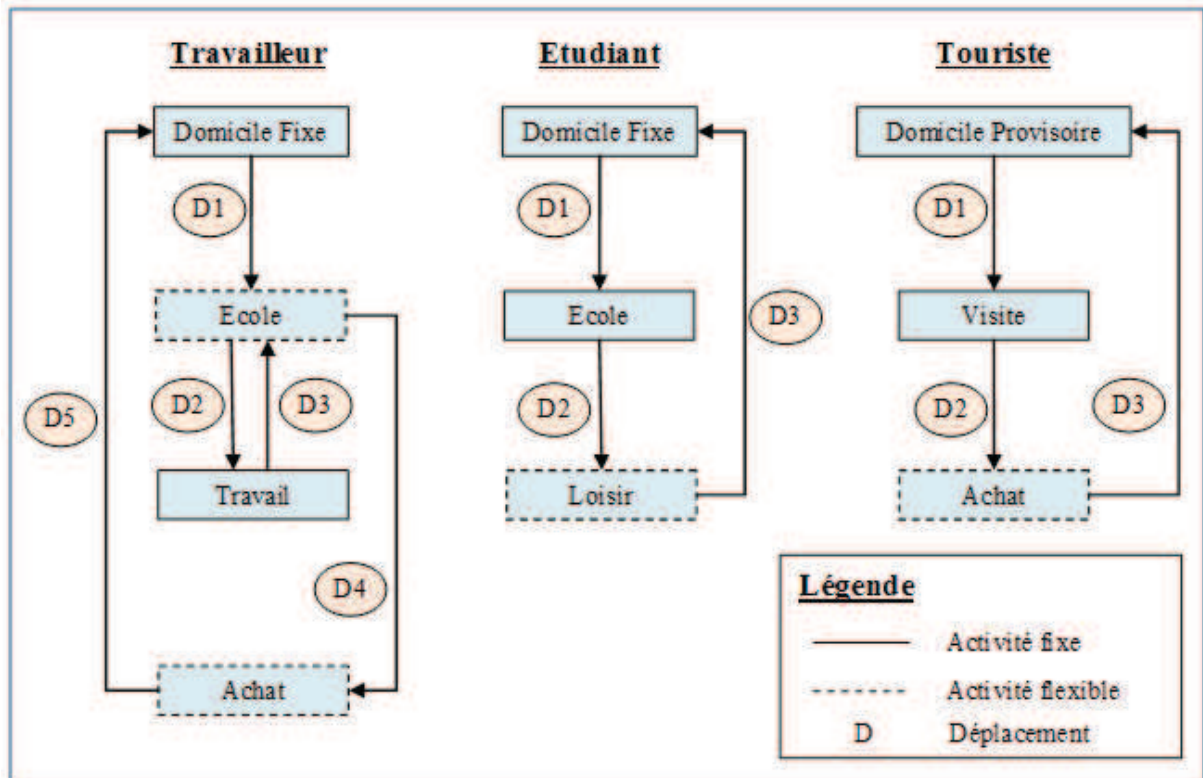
Travailleur

Domicile Fixe

D1

Ecole

D2

D3

Travail

D4

D5

Achat

Etudiant

Domicile Fixe

D1

Ecole

D2

Loisir

D3

Touriste

Domicile Provisoire

D1

Visite

D2

Achat

D3

Légende

Activité fixe

Activité flexible

D Déplacement